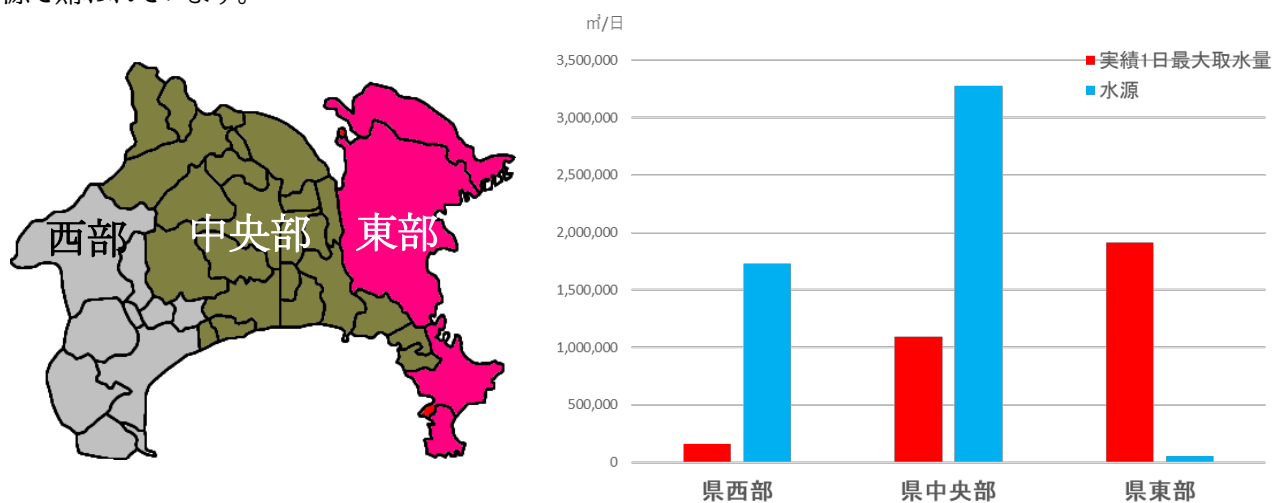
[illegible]

西部 中央部 東部

㎥/日

実績1日最大取水量
水源

| | 実績1日最大取水量 | 水源 |
|---|---|---|
| 県西部 | | |
| 県中央部 | | |
| 県東部 | | |

3,500,000
3,000,000
2,500,000
2,000,000
1,500,000
1,000,000
500,000
0

県西部 県中央部 県東部